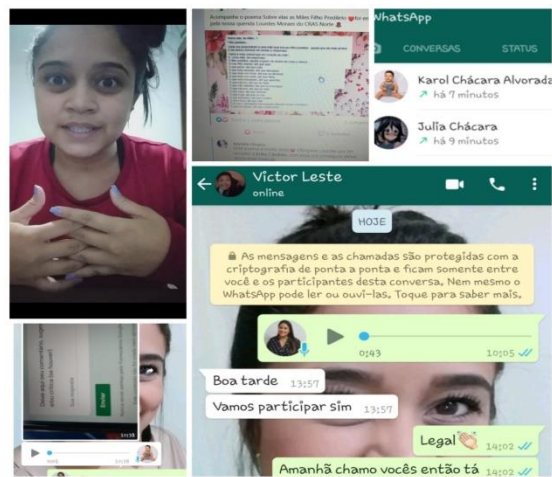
Acompanhe o poema Sobre eles os Miles Filho Prestinho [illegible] pela nossa querida Lourdes Mirvam do CRAS Norte

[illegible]

WhatsApp

CONVERSAS

STATUS

Karol Chácara Alvorada
há 7 minutos

Julia Chácara
há 9 minutos

Victor Leste
online

HOJE

As mensagens e as chamadas são protegidas com a criptografia de ponta a ponta e ficam somente entre você e os participantes desta conversa. Nem mesmo o WhatsApp pode ler ou ouvi-las. Toque para saber mais.

0:43 10:05

Boa tarde 13:57

Vamos participar sim 13:57

Legal 14:02

Amanhã chamo vocês então tá

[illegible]

Enviar